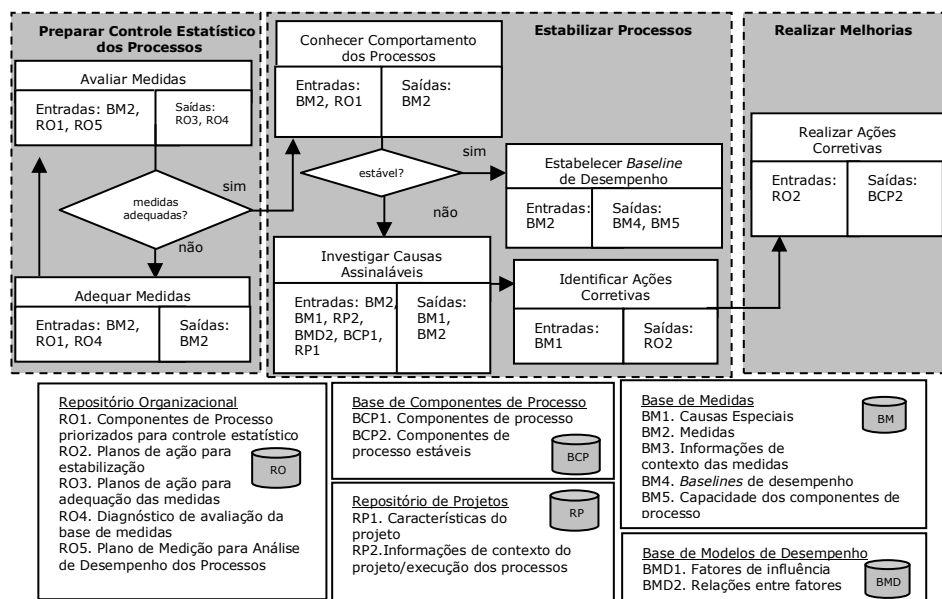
Preparar Controle Estatístico dos Processos

Avaliar Medidas

Entradas: BM2, RO1, RO5

Saídas: RO3, RO4

medidas adequadas?

sim

não

Adequar Medidas

Entradas: BM2, RO1, RO4

Saídas: BM2

Estabilizar Processos

Conhecer Comportamento dos Processos

Entradas: BM2, RO1

Saídas: BM2

estável?

sim

não

Estabelecer Baseline de Desempenho

Entradas: BM2

Saídas: BM4, BM5

Investigar Causas Assinaláveis

Entradas: BM2, BM1, RP2, BMD2, BCP1, RP1

Saídas: BM1, BM2

Identificar Ações Corretivas

Entradas: BM1

Saídas: RO2

Realizar Melhorias

Realizar Ações Corretivas

Entradas: RO2

Saídas: BCP2

Repositório Organizacional
RO1. Componentes de Processo priorizados para controle estatístico
RO2. Planos de ação para estabilização
RO3. Planos de ação para adequação das medidas
RO4. Diagnóstico de avaliação da base de medidas
RO5. Plano de Medição para Análise de Desempenho dos Processos

RO

Base de Componentes de Processo
BCP1. Componentes de processo
BCP2. Componentes de processo estáveis

BCP

Repositório de Projetos
RP1. Características do projeto
RP2.Informações de contexto do projeto/execução dos processos

RP

Base de Medidas
BM1. Causas Especiais
BM2. Medidas
BM3. Informações de contexto das medidas
BM4. Baselines de desempenho
BM5. Capacidade dos componentes de processo

BM

Base de Modelos de Desempenho
BMD1. Fatores de influência
BMD2. Relações entre fatores

BMD